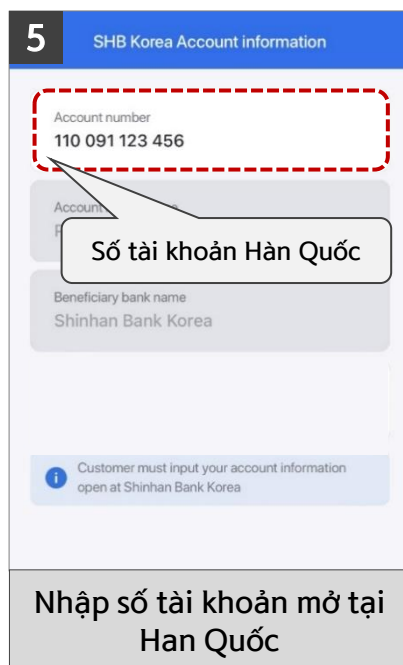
5

SHB Korea Account information

Account number
110 091 123 456

Account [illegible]
P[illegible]

Số tài khoản Hàn Quốc

Beneficiary bank name
Shinhan Bank Korea

Customer must input your account information open at Shinhan Bank Korea

Nhập số tài khoản mở tại Han Quốc